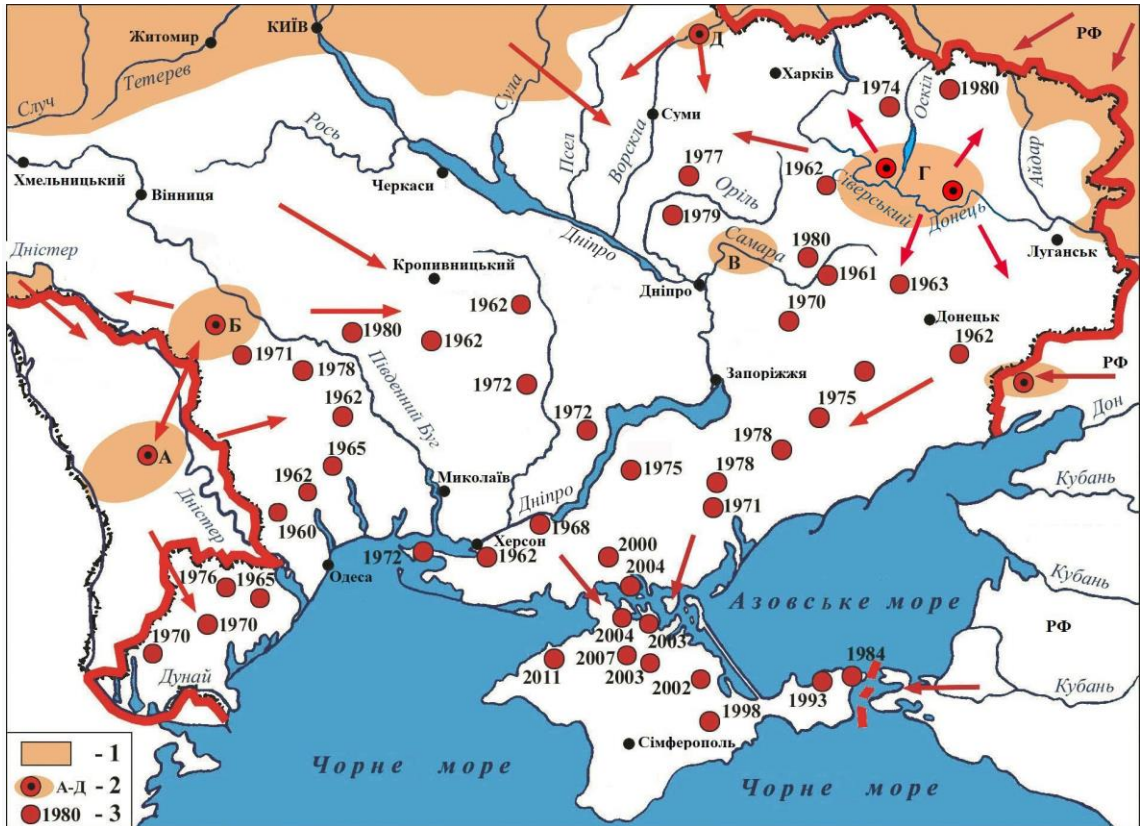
Житомир
КИЇВ
Д
РФ
Тетерев
Случ
Сула
Харків
1974
Оскіл
1980
Суми
Псел
Ворскла
Айдар
Рось
1977
1962
Г
Хмельницький
Вінниця
Черкаси
Оріль
Сіверський
Донець
1979
Дністер
Кропивницький
1980
Самара
В
1961
1963
Луганськ
Дніпро
Дніпро
1962
Б
1980
1962
1970
Донецьк
1971
1978
1962
Південний Буг
1972
Запоріжжя
РФ
1962
1972
1975
Дон
А
1965
1978
1962
Миколаїв
1975
1978
Кубань
1960
Дністер
Дніпро
1971
1968
Херсон
1972
1962
Одеса
2000
2004
Кубань
1976
1965
Азовське море
1970
1970
2004
2003
РФ
2011
2007
2003
2002
1984
1993
Дунай
Кубань
1998
Сімферополь
- 1
А-Д - 2
1980 - 3
Чорне море
Чорне море